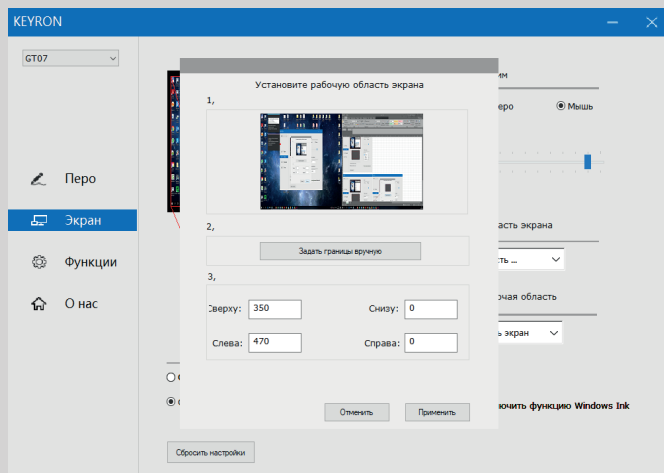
KEYRON

GT07

Перо

Экран

Функции

О нас

Установите рабочую область экрана

1,

2,

Задать границы вручную

3,

Сверху: 350

Снизу: 0

Слева: 470

Справа: 0

Отменить

Применить

им

еро

Мышь

асть экрана

сть ...

очая область

ь экран

ючить функцию Windows Ink

Сбросить настройки